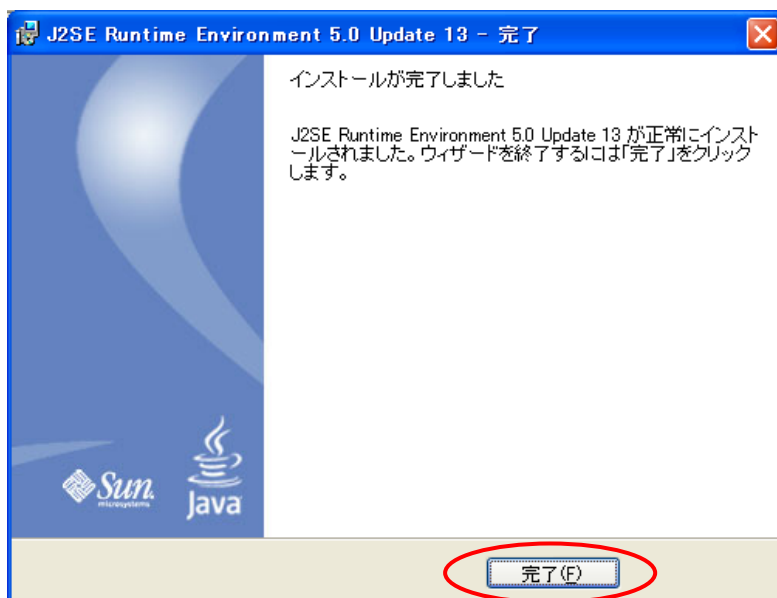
J2SE Runtime Environment 5.0 Update 13 - 完了

インストールが完了しました

J2SE Runtime Environment 5.0 Update 13 が正常にインストールされました。ウィザードを終了するには「完了」をクリックします。

Sun microsystems

Java

完了(F)